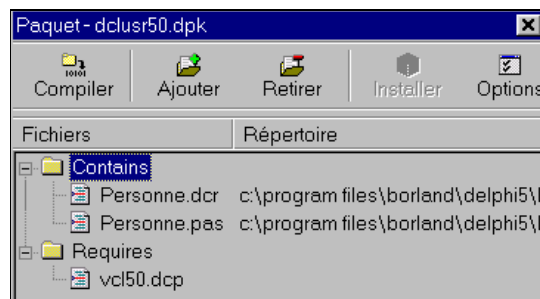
Paquet - dclusr50.dpk

Compiler Ajouter Retirer Installer Options

| Fichiers | Répertoire |
|---|---|
| Contains | |
| Personne.dcr | c:\program files\borland\delphi5\ |
| Personne.pas | c:\program files\borland\delphi5\ |
| Requires | |
| vcl50.dcp | |